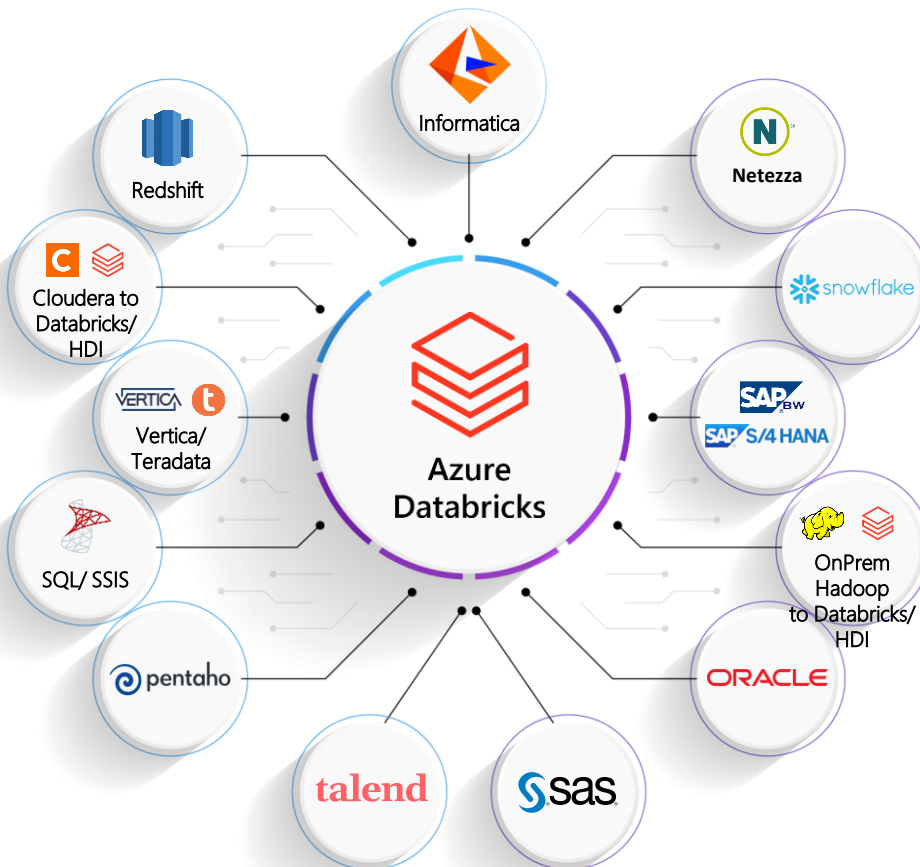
Informatica

Redshift

Netezza

Cloudera to Databricks/ HDI

snowflake

VERTICA

Vertica/ Teradata

SAP BW

SAP S/4 HANA

Azure Databricks

SQL/ SSIS

OnPrem Hadoop to Databricks/ HDI

pentaho

ORACLE

talend

sas